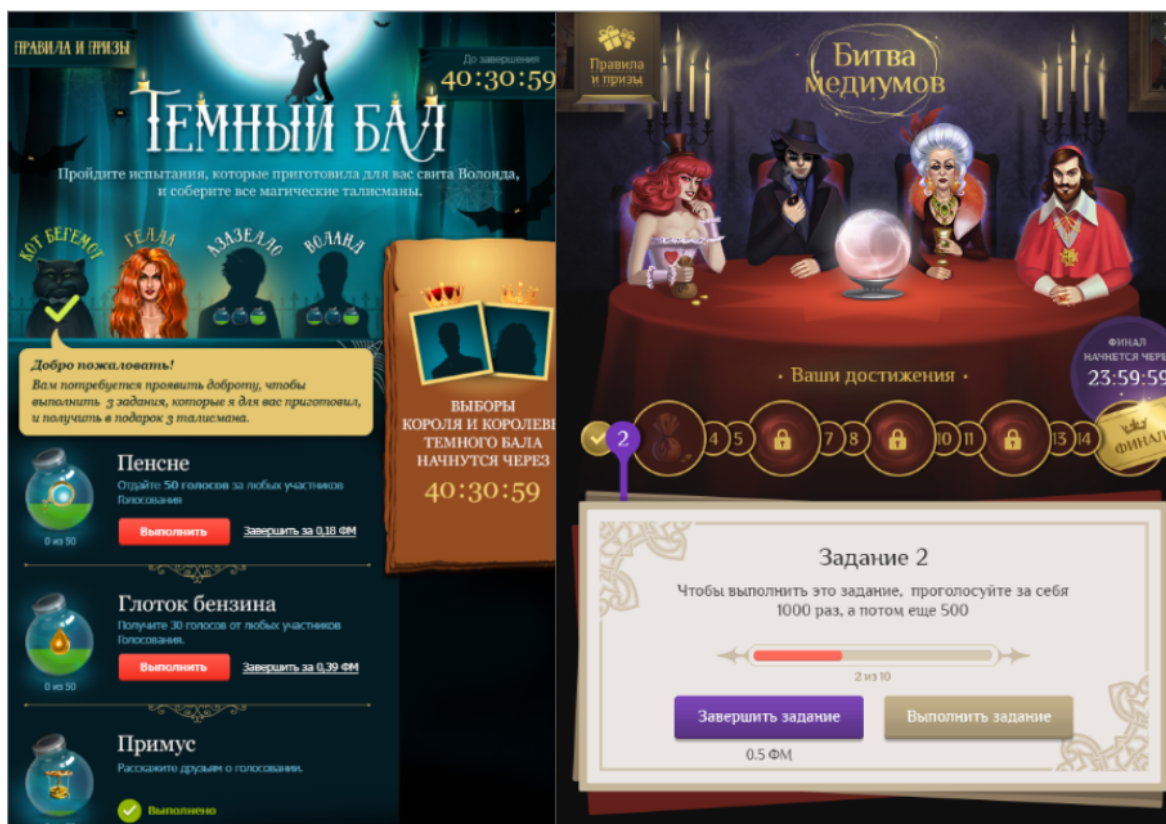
ПРАВИЛА И ПРИЗЫ

До завершения
40:30:59

ТЕМНЫЙ БАЛ

Пройдите испытания, которые приготовила для вас свита Воланда, и соберите все магические талисманы.

КОТ БЕГЕМОТ
ГЕЛЛА
АЗАЗЕЛЛО
ВОЛАНД

Добро пожаловать!
Вам потребуется проявить доброту, чтобы выполнить 3 задания, которые я для вас приготовил, и получить в подарок 3 талисмана.

Пенсне
Отдайте 50 голосов за любых участников Голосования
0 из 50
Выполнить
Завершить за 0,18 ФМ

Глоток бензина
Получите 30 голосов от любых участников Голосования.
0 из 50
Выполнить
Завершить за 0,39 ФМ

Примус
Расскажите друзьям о голосовании.
Выполнено

ВЫБОРЫ КОРОЛЯ И КОРОЛЕВЫ ТЕМНОГО БАЛА НАЧНУТСЯ ЧЕРЕЗ
40:30:59

Правила и призы

Битва медиумов

ФИНАЛ НАЧНЕТСЯ ЧЕРЕЗ
23:59:59

• Ваши достижения •

2 4 5 7 8 10 11 13 14 ФИНАЛ

Задание 2
Чтобы выполнить это задание, проголосуйте за себя 1000 раз, а потом еще 500
2 из 10
Завершить задание
Выполнить задание
0.5 ФМ